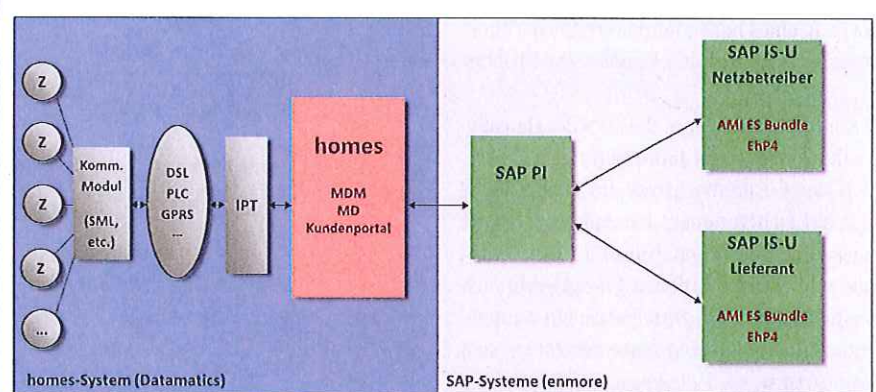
Z
Z
Z
Z
...
Komm. Modul (SML, etc.)
DSL PLC GPRS ...
IPT
homes
MDM MD Kundenportal
SAP PI
SAP IS-U Netzbetreiber
AMI ES Bundle EhP4
SAP IS-U Lieferant
AMI ES Bundle EhP4
homes-System (Datamatics)
SAP-Systeme (enmore)